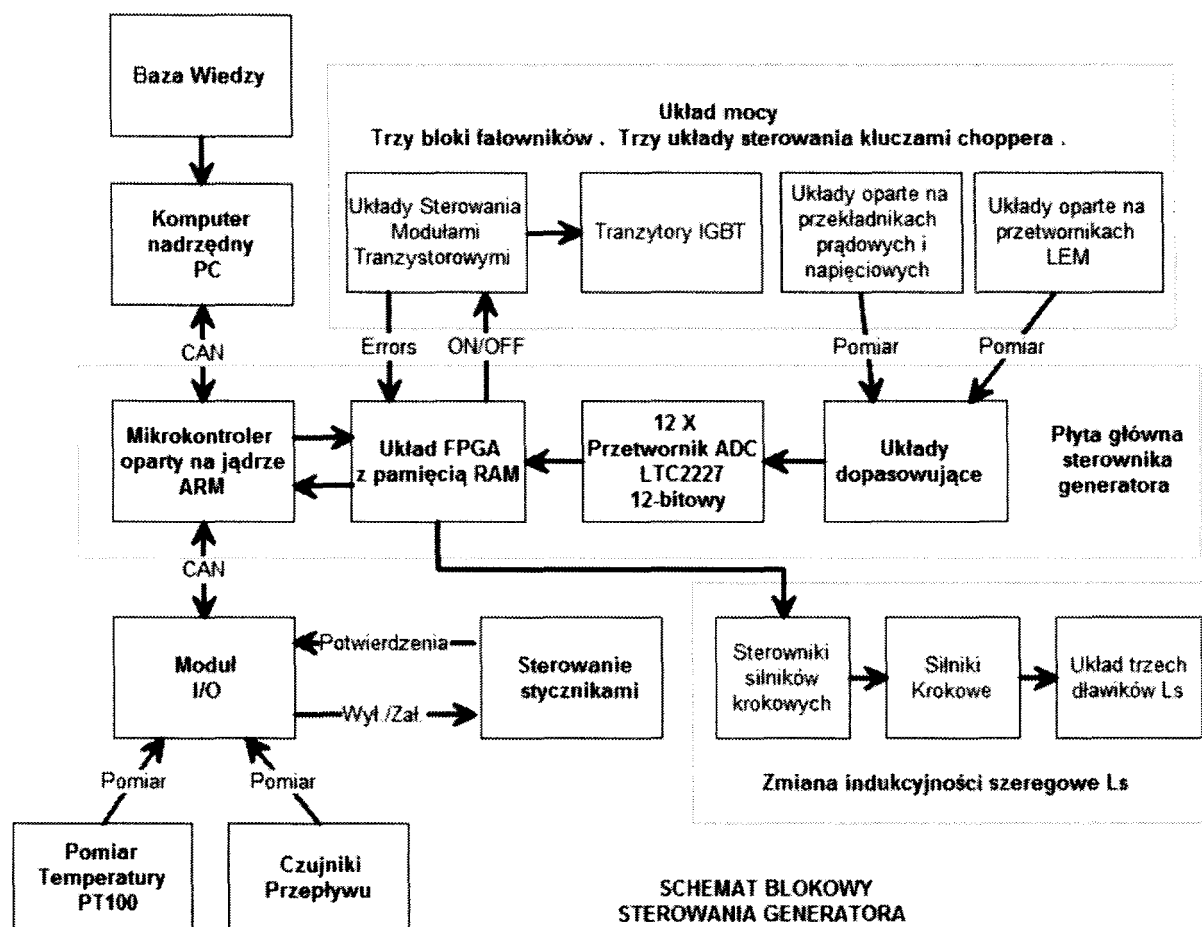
Baza Wiedzy

Komputer nadrzędny PC

CAN

Mikrokontroler oparty na jądrze ARM

CAN

Moduł I/O

Pomiar

Pomiar

Pomiar Temperatury PT100

Czujniki Przepływu

Układ mocy
Trzy bloki falowników . Trzy układy sterowania kluczami choppera .

Układy Sterowania Modułami Tranzystorowymi

Tranzytory IGBT

Układy oparte na przekładnikach prądowych i napięciowych

Układy oparte na przetwornikach LEM

Errors

ON/OFF

Pomiar

Pomiar

Układ FPGA z pamięcią RAM

12 X Przetwornik ADC LTC2227 12-bitowy

Układy dopasowujące

Płyta główna sterownika generatora

Potwierdzenia

Sterowanie stycznikami

Wył./Zał.

Sterowniki silników krokowych

Silniki Krokowe

Układ trzech dławików Ls

Zmiana indukcyjności szeregowe Ls

SCHEMAT BLOKOWY
STEROWANIA GENERATORA